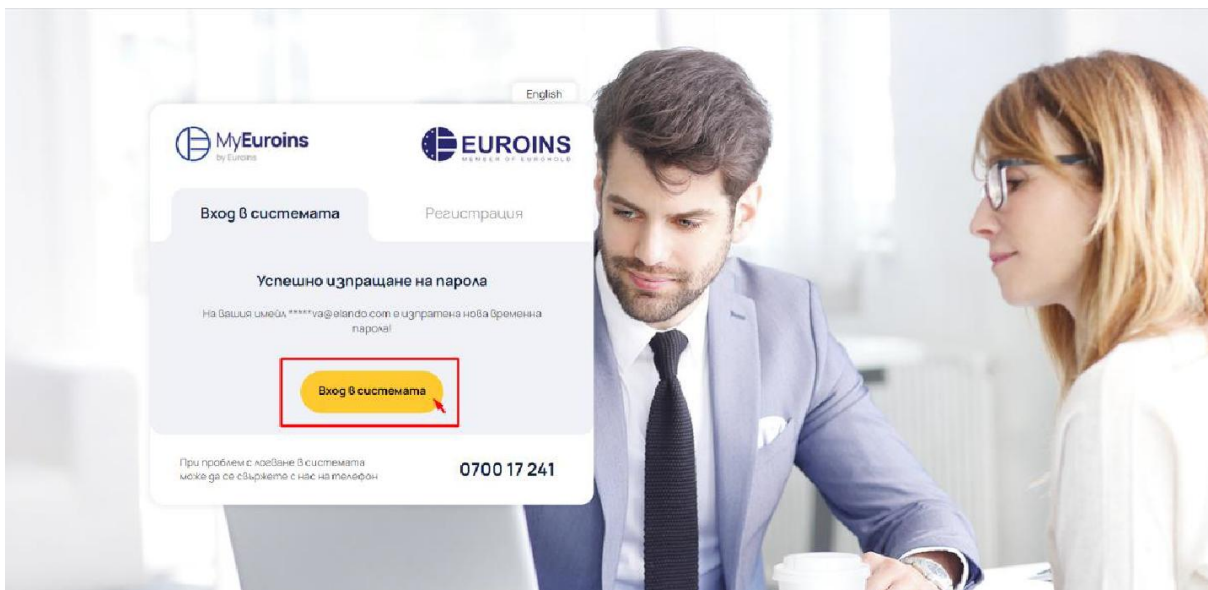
English

MyEuroins
by Euroins

EUROINS
MEMBER OF EUROHOLD

Вход в системата

Регистрация

Успешно изпращане на парола

На Вашия имейл *****va@elando.com е изпратена нова временна парола!

Вход в системата

При проблем с логване в системата може да се свържете с нас на телефон

0700 17 241